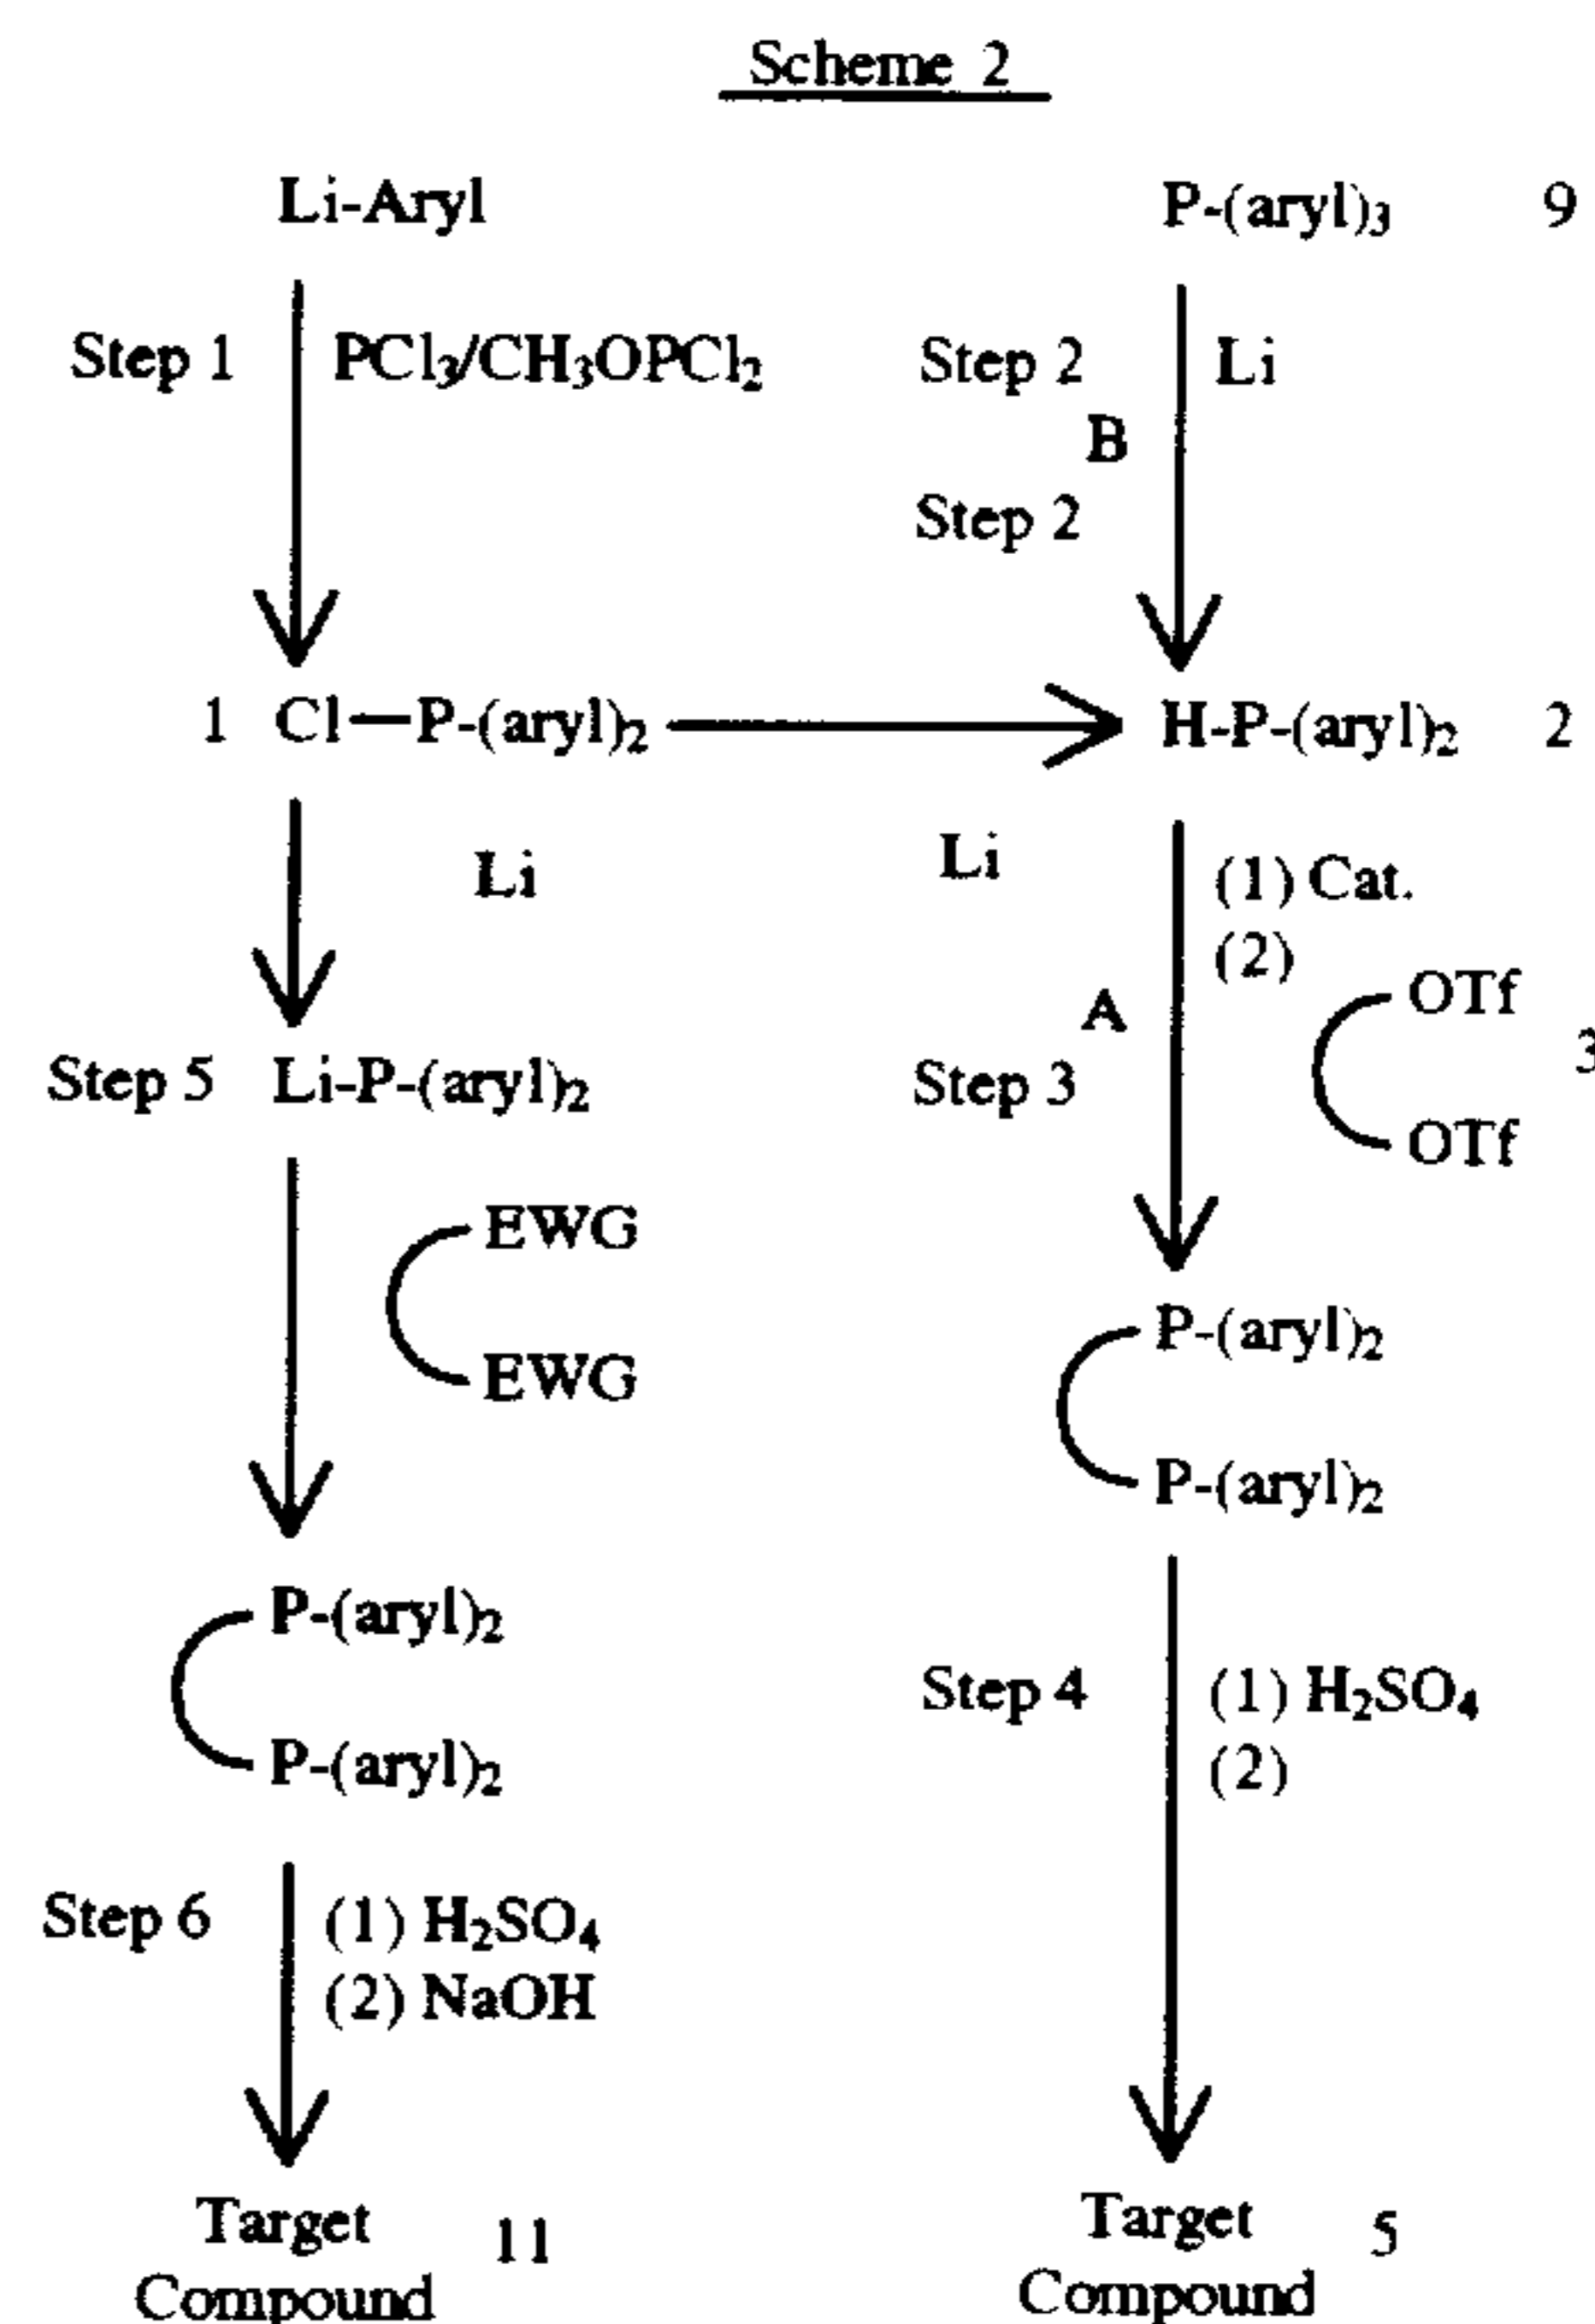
Scheme 2

Li-Aryl

Step 1 $PCl_3/CH_3OPCl_2$

P-(aryl)$_3$ 9

Step 2 Li

B

Step 2

1 Cl—P-(aryl)$_2$

H-P-(aryl)$_2$ 2

Li

Li

(1) Cat.

(2)

A

OTf

3

Step 5 Li-P-(aryl)$_2$

Step 3

OTf

EWG

EWG

P-(aryl)$_2$

P-(aryl)$_2$

P-(aryl)$_2$

P-(aryl)$_2$

Step 4 (1) $H_2SO_4$

(2)

Step 6 (1) $H_2SO_4$

(2) NaOH

Target Compound 11

Target Compound 5